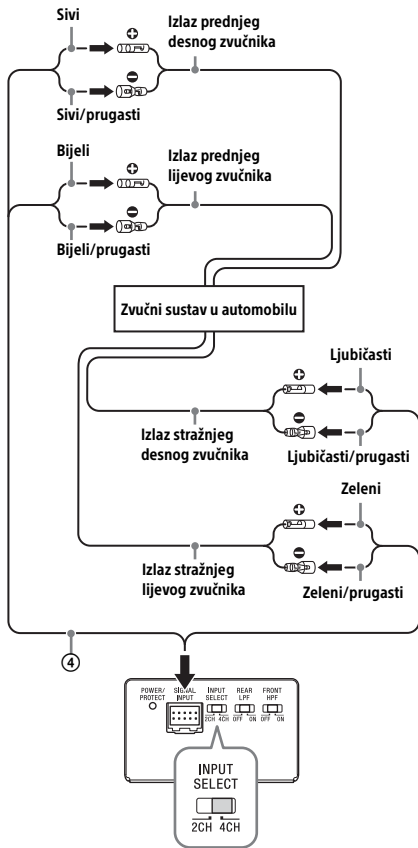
Sivi

Izlaz prednjeg desnog zvučnika

Sivi/prugasti

Bijeli

Izlaz prednjeg lijevog zvučnika

Bijeli/prugasti

Zvučni sustav u automobilu

Ljubičasti

Izlaz stražnjeg desnog zvučnika

Ljubičasti/prugasti

Zeleni

Izlaz stražnjeg lijevog zvučnika

Zeleni/prugasti

④

POWER/ PROTECT

SIGNAL INPUT

INPUT SELECT 2CH 4CH

REAR LPF OFF ON

FRONT HPF OFF ON

INPUT SELECT

2CH 4CH